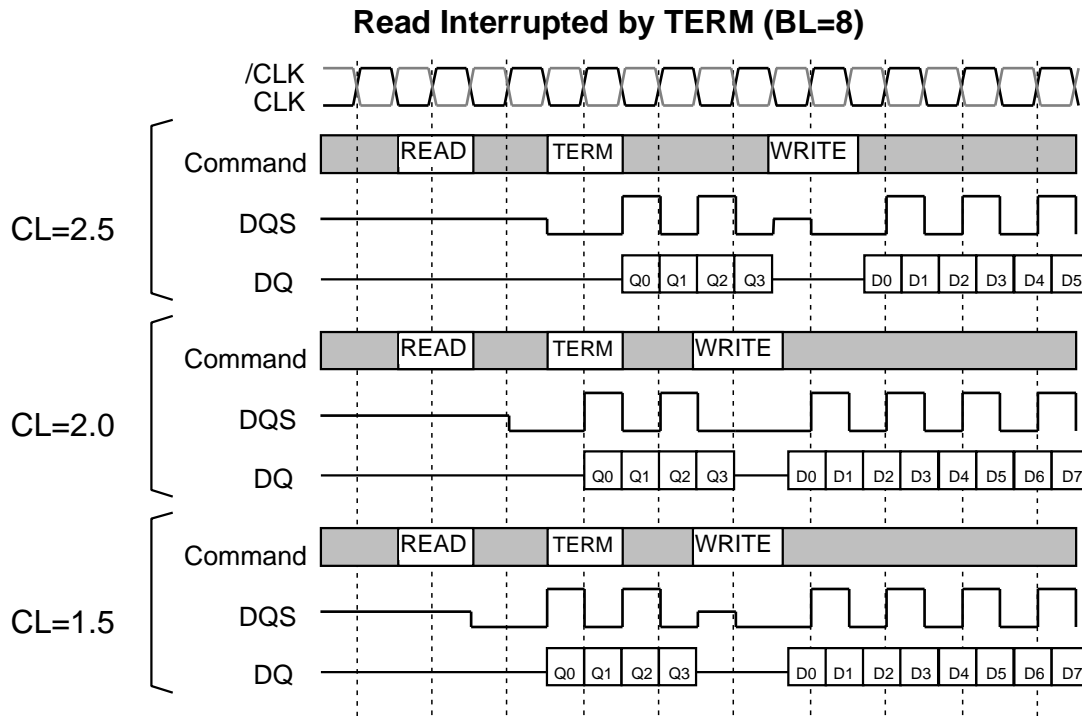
Read Interrupted by TERM (BL=8)

/CLK
CLK

CL=2.5
Command
READ
TERM
WRITE
DQS
DQ
Q0 Q1 Q2 Q3
D0 D1 D2 D3 D4 D5

CL=2.0
Command
READ
TERM
WRITE
DQS
DQ
Q0 Q1 Q2 Q3
D0 D1 D2 D3 D4 D5 D6 D7

CL=1.5
Command
READ
TERM
WRITE
DQS
DQ
Q0 Q1 Q2 Q3
D0 D1 D2 D3 D4 D5 D6 D7